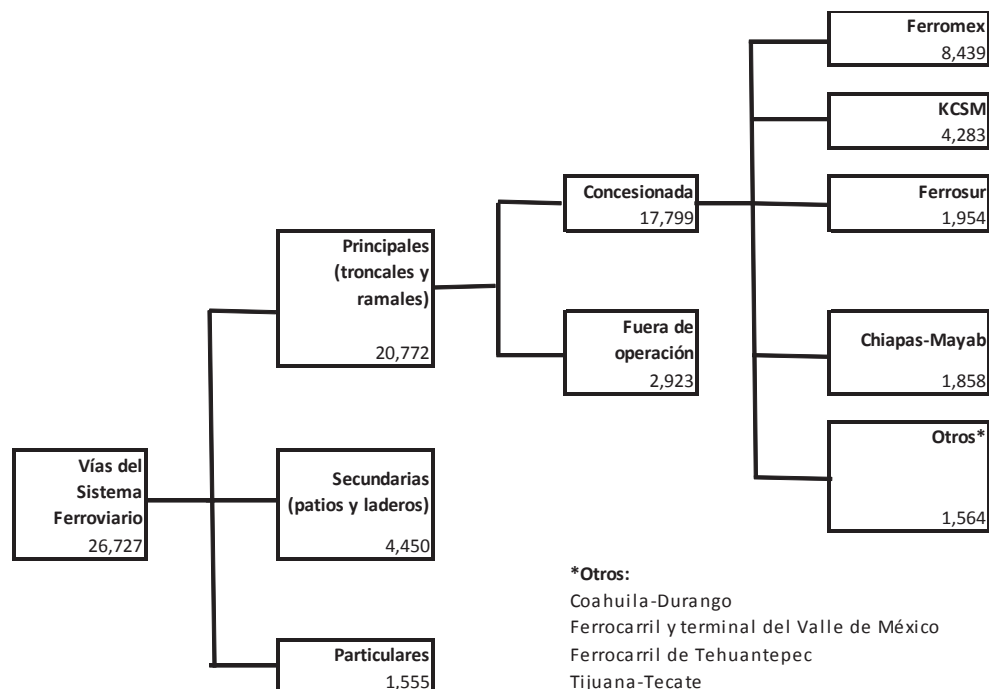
Vías del Sistema Ferroviario
26,727

Principales (troncales y ramales)
20,772

Secundarias (patios y laderos)
4,450

Particulares
1,555

Concesionada
17,799

Fuera de operación
2,923

Ferromex
8,439

KCSM
4,283

Ferrosur
1,954

Chiapas-Mayab
1,858

Otros*
1,564

*Otros:
Coahuila-Durango
Ferrocarril y terminal del Valle de México
Ferrocarril de Tehuantepec
Tijuana-Tecate